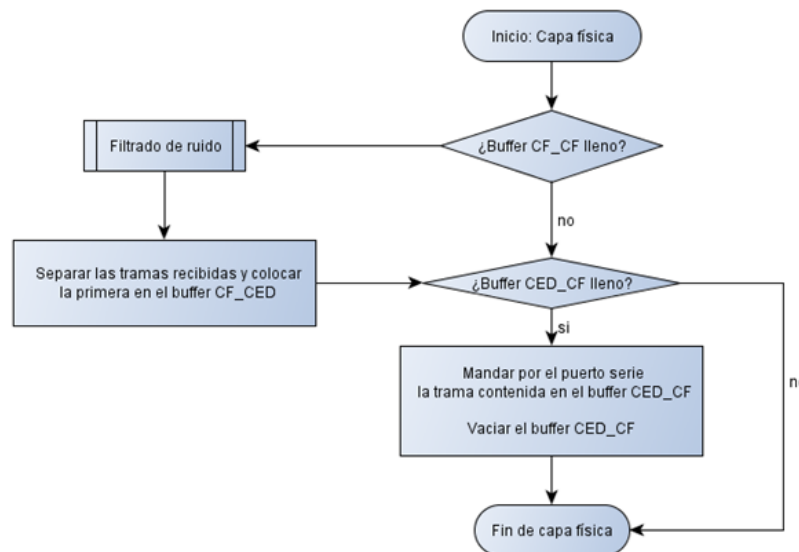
Inicio: Capa física

Filtrado de ruido

¿Buffer CF_CF lleno?

no

Separar las tramas recibidas y colocar la primera en el buffer CF_CED

¿Buffer CED_CF lleno?

si

Mandar por el puerto serie la trama contenida en el buffer CED_CF

Vaciar el buffer CED_CF

n

Fin de capa física